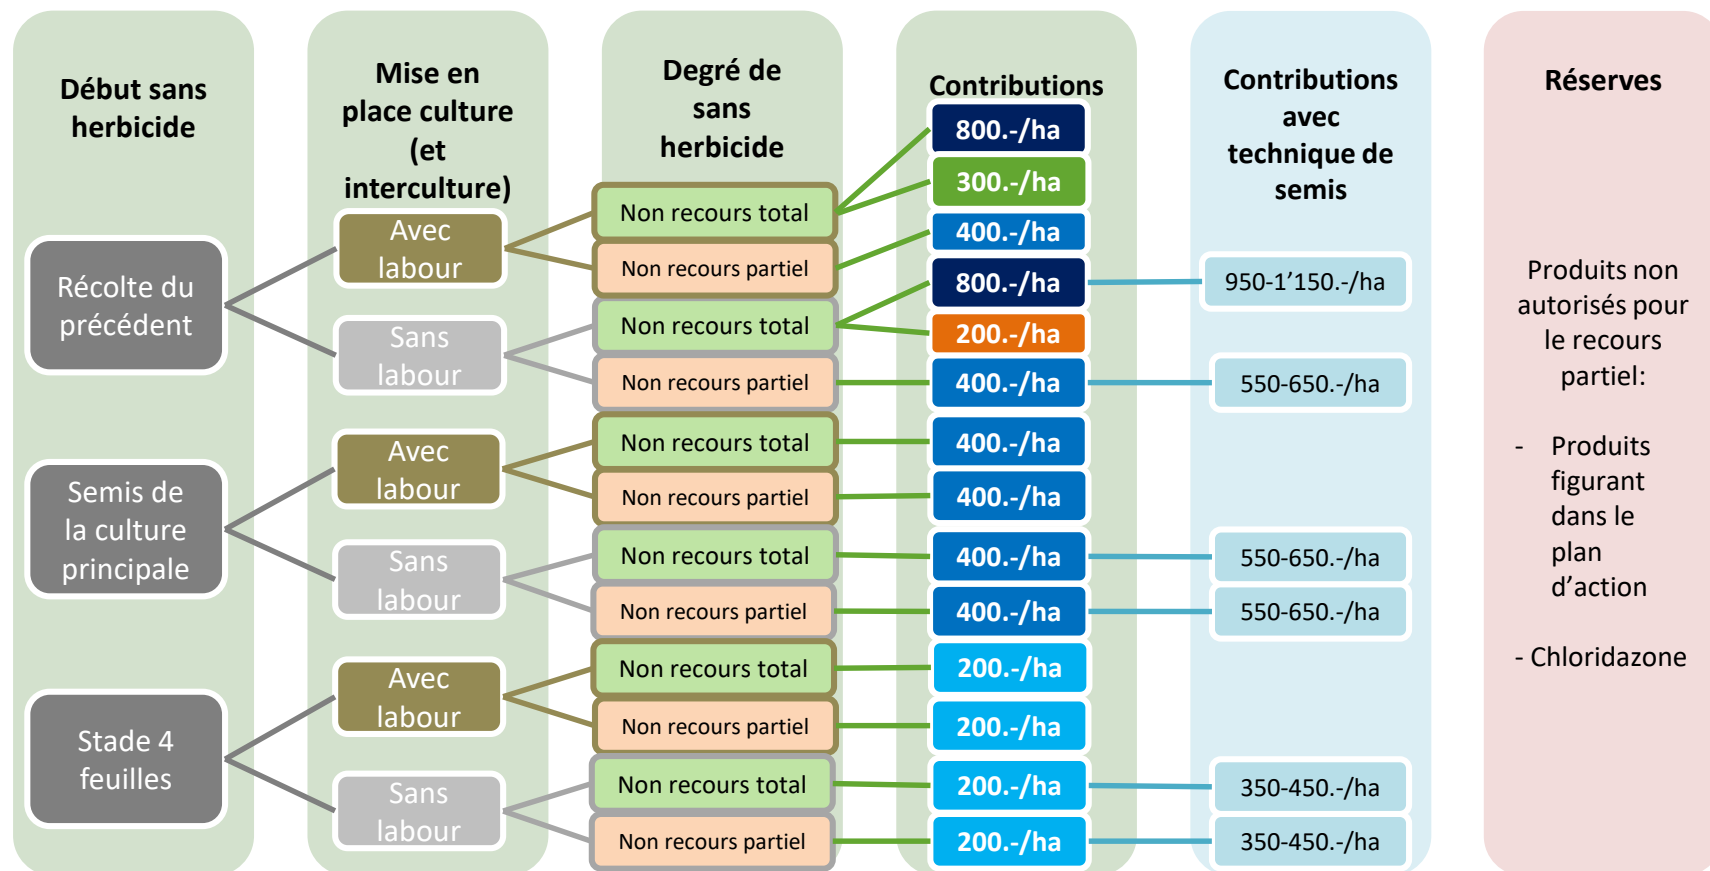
Début sans herbicide

Récolte du précédent

Semis de la culture principale

Stade 4 feuilles

Mise en place culture (et interculture)

Avec labour

Sans labour

Avec labour

Sans labour

Avec labour

Sans labour

Degré de sans herbicide

Non recours total

Non recours partiel

Non recours total

Non recours partiel

Non recours total

Non recours partiel

Non recours total

Non recours partiel

Non recours total

Non recours partiel

Non recours total

Non recours partiel

Contributions

800.-/ha

300.-/ha

400.-/ha

800.-/ha

200.-/ha

400.-/ha

400.-/ha

400.-/ha

400.-/ha

400.-/ha

200.-/ha

200.-/ha

200.-/ha

200.-/ha

Contributions avec technique de semis

950-1’150.-/ha

550-650.-/ha

550-650.-/ha

550-650.-/ha

350-450.-/ha

350-450.-/ha

Réserves

Produits non autorisés pour le recours partiel:

- Produits figurant dans le plan d’action

- Chloridazone